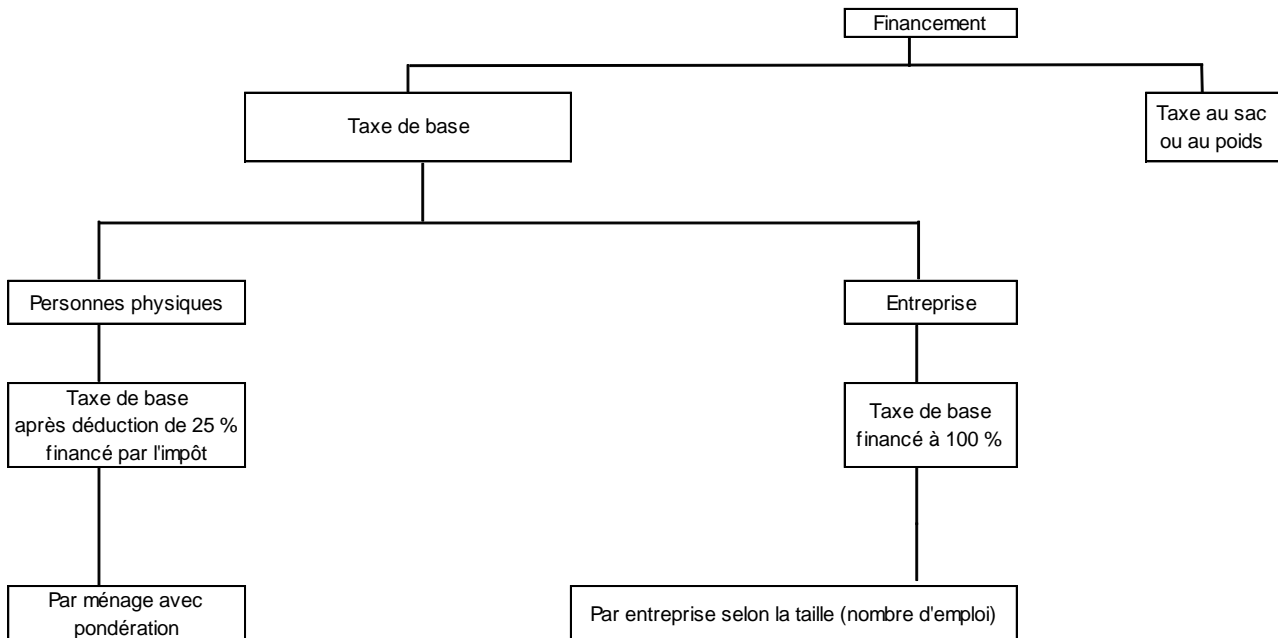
Financement

Taxe de base

Taxe au sac ou au poids

Personnes physiques

Entreprise

Taxe de base après déduction de 25 % financé par l'impôt

Taxe de base financé à 100 %

Par ménage avec pondération

Par entreprise selon la taille (nombre d'emploi)